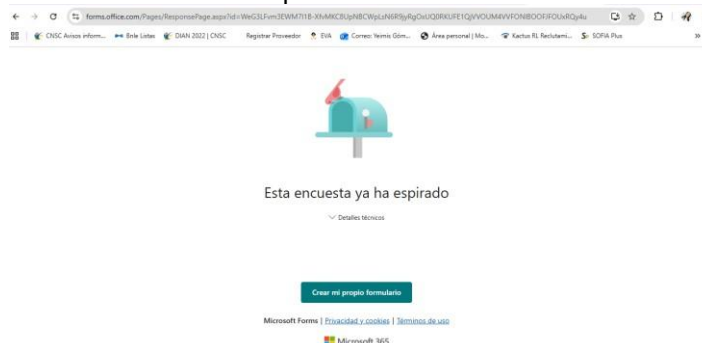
forms.office.com/Pages/ResponsePage.aspx?id=WeG3LFvm3EWM7I18-XhMKC8UpNBCWpLsN6R9yRgOxUQ0RKUFE1QjVVOUM4VVFONlBOOFlFOUxRQy4u

CNSC Avisos inform... Enle Listas DIAN 2022 | CNSC Registrar Proveedor EVA Correo: Yeimis Góm... Área personal | Mo... Kactus RL Reclutami... SOFIA Plus

Esta encuesta ya ha espirado

Detalles técnicos

Crear mi propio formulario

Microsoft Forms | Privacidad y cookies | Términos de uso

Microsoft 365